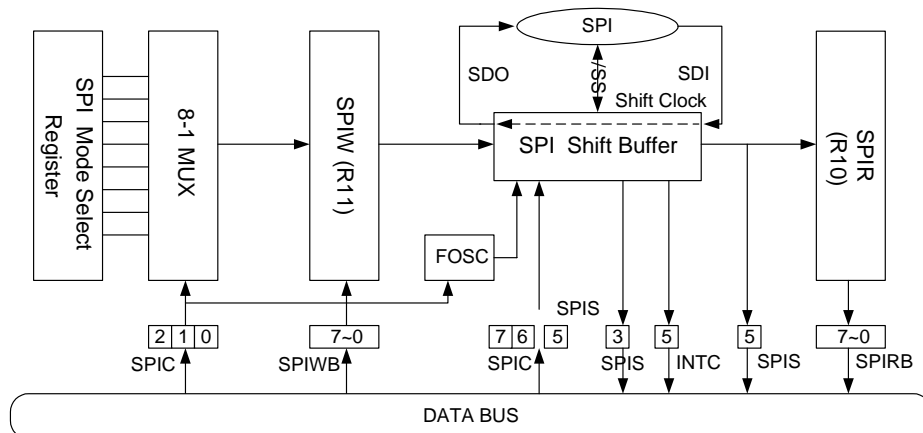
SPI Mode Select Register

8-1 MUX

SPIW (R11)

SPI

SDO

/SS

SDI

Shift Clock

SPI Shift Buffer

SPIR (R10)

FOSC

SPIS

2 1 0
SPIC

7~0
SPIWB

7 6
SPIC

5

3
SPIS

5
INTC

5
SPIS

7~0
SPIRB

DATA BUS